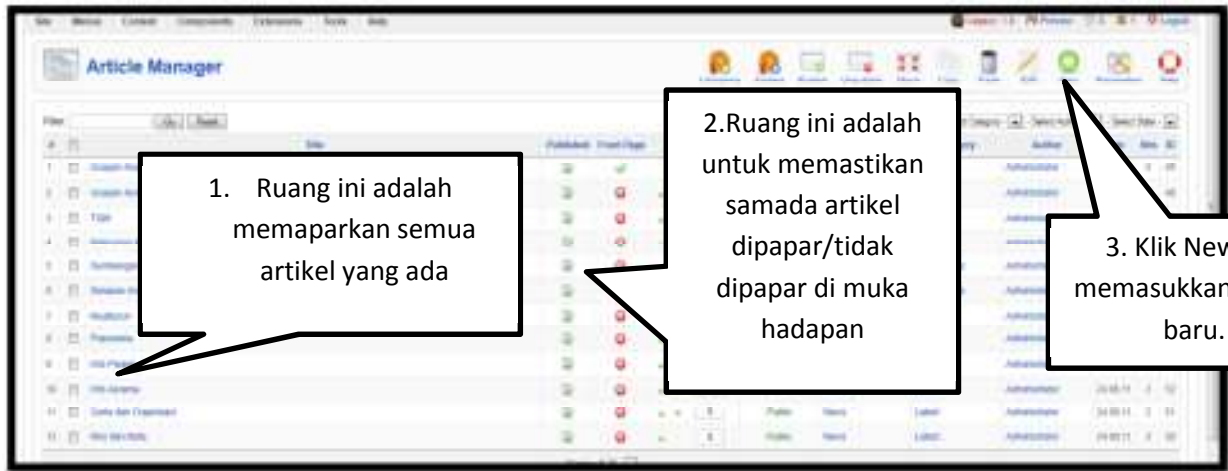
Site Menus Content Components Extensions Tools Help

Article Manager

Filter Go Reset

# Title Published Front Page Author

1. Ruang ini adalah memaparkan semua artikel yang ada

2.Ruang ini adalah untuk memastikan samada artikel dipapar/tidak dipapar di muka hadapan

3. Klik New memasukkan baru.